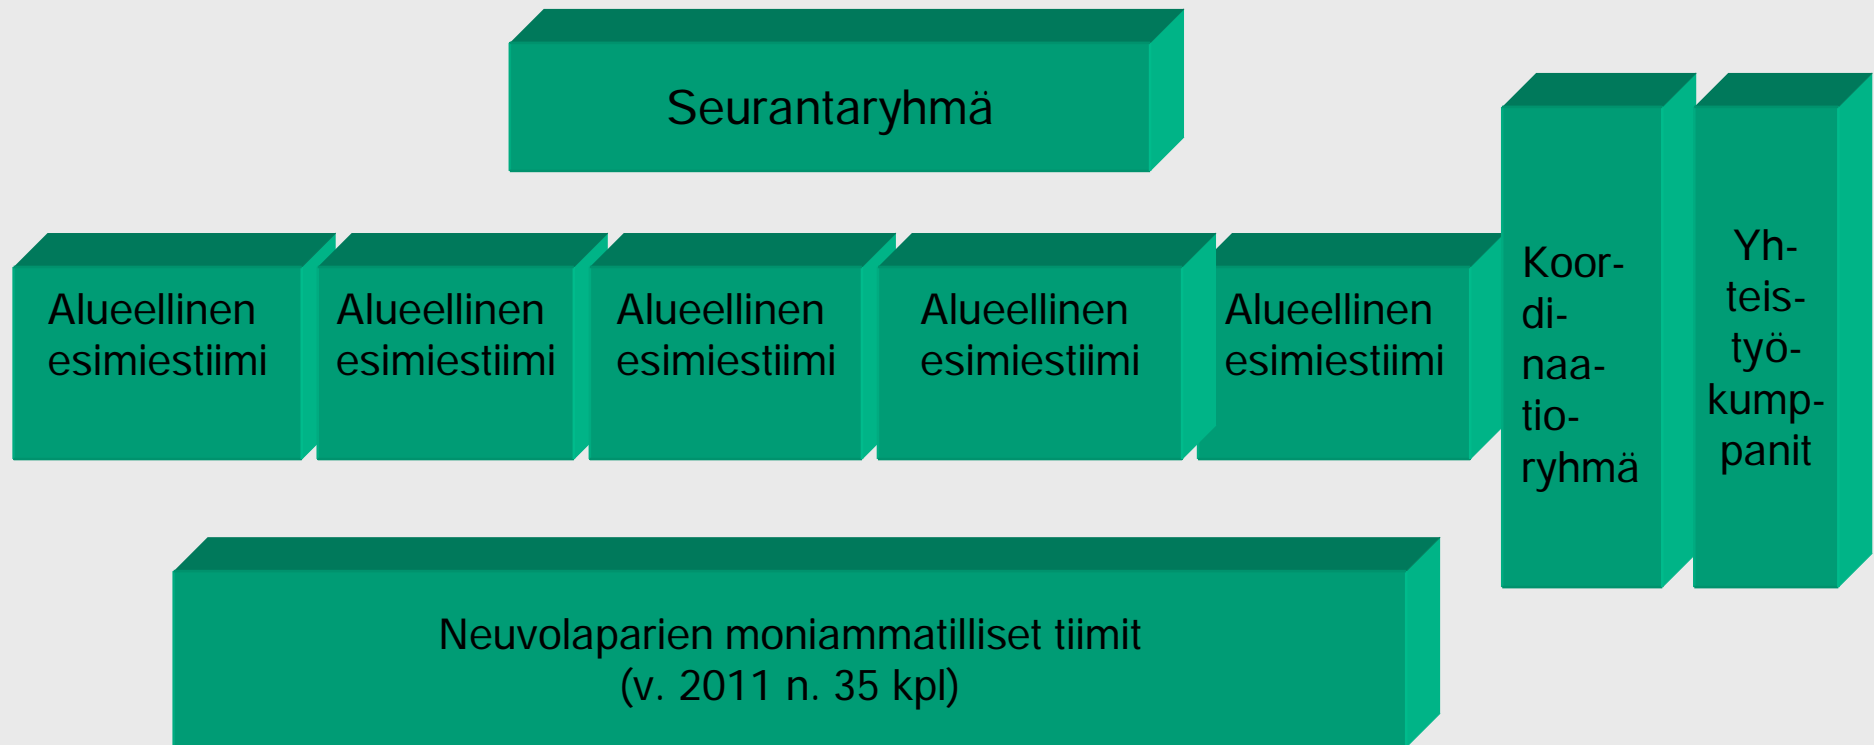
Seurantaryhmä

Alueellinen esimiestiimi

Alueellinen esimiestiimi

Alueellinen esimiestiimi

Alueellinen esimiestiimi

Alueellinen esimiestiimi

Koordinaatioryhmä

Yhteistyökumppanit

Neuvolaparien moniammatilliset tiimit
(v. 2011 n. 35 kpl)